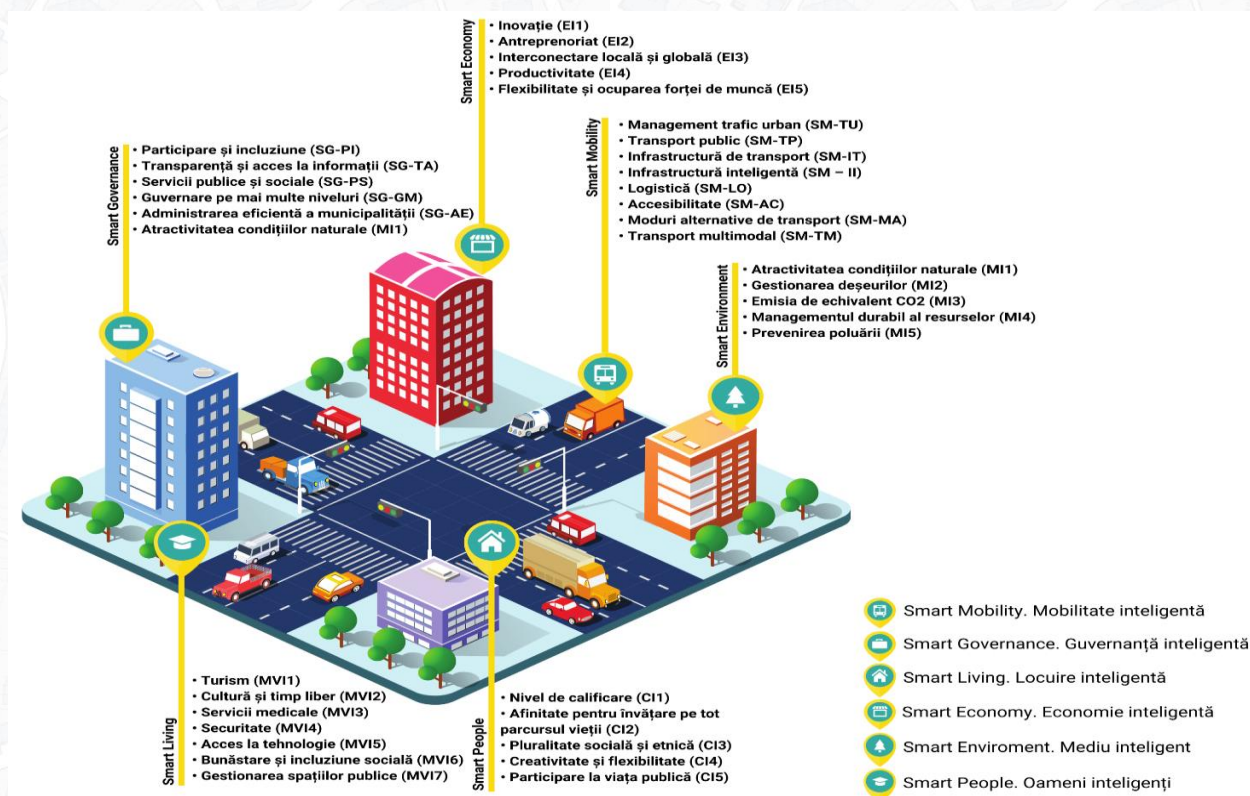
Smart Economy
• Inovație (EI1)
• Antreprenoriat (EI2)
• Interconectare locală și globală (EI3)
• Productivitate (EI4)
• Flexibilitate și ocuparea forței de muncă (EI5)

Smart Governance
• Participare și incluziune (SG-PI)
• Transparență și acces la informații (SG-TA)
• Servicii publice și sociale (SG-PS)
• Guvernare pe mai multe niveluri (SG-GM)
• Administrarea eficientă a municipalității (SG-AE)
• Atractivitatea condițiilor naturale (MI1)

Smart Mobility
• Management trafic urban (SM-TU)
• Transport public (SM-TP)
• Infrastructură de transport (SM-IT)
• Infrastructură inteligentă (SM – II)
• Logistică (SM-LO)
• Accesibilitate (SM-AC)
• Moduri alternative de transport (SM-MA)
• Transport multimodal (SM-TM)

Smart Environment
• Atractivitatea condițiilor naturale (MI1)
• Gestionarea deșeurilor (MI2)
• Emisia de echivalent CO2 (MI3)
• Managementul durabil al resurselor (MI4)
• Prevenirea poluării (MI5)

Smart Living
• Turism (MVI1)
• Cultură și timp liber (MVI2)
• Servicii medicale (MVI3)
• Securitate (MVI4)
• Acces la tehnologie (MVI5)
• Bunăstare și incluziune socială (MVI6)
• Gestionarea spațiilor publice (MVI7)

Smart People
• Nivel de calificare (CI1)
• Afinitate pentru învățare pe tot parcursul vieții (CI2)
• Pluralitate socială și etnică (CI3)
• Creativitate și flexibilitate (CI4)
• Participare la viața publică (CI5)

Smart Mobility. Mobilitate inteligentă
Smart Governance. Guvernanță inteligentă
Smart Living. Locuire inteligentă
Smart Economy. Economie inteligentă
Smart Enviroment. Mediu inteligent
Smart People. Oameni inteligenți